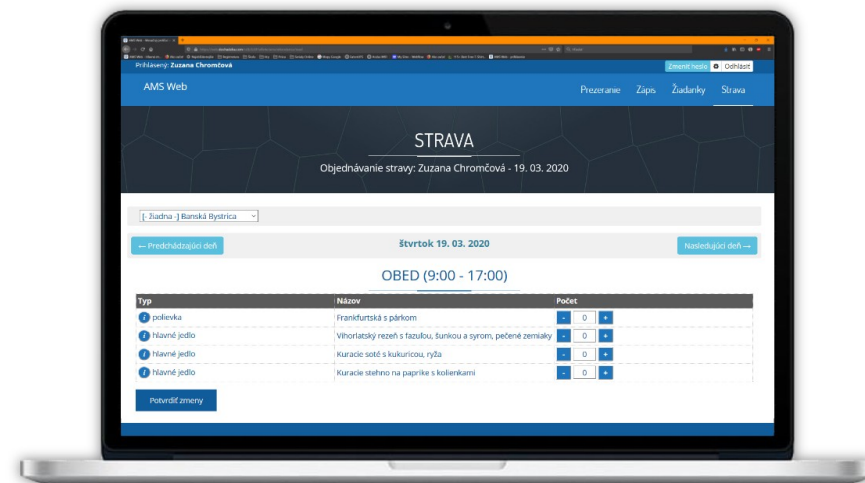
Prihlásený: Zuzana Chromčová

Zmeniť heslo Odhlásiť

AMS Web

Prezeranie Zápis Žiadanky Strava

STRAVA

Objednávanie stravy: Zuzana Chromčová - 19. 03. 2020

[- Žiadna -] Banská Bystrica

← Predchádzajúci deň

štvrtok 19. 03. 2020

Nasledujúci deň →

OBED (9:00 - 17:00)

| Typ | Názov | Počet |
|---|---|---|
| polievka | Frankfurtská s párkom | - 0 + |
| hlavné jedlo | Vihorlatský rezeň s fazuľou, šunkou a syrom, pečené zemiaky | - 0 + |
| hlavné jedlo | Kuracie soté s kukuricou, ryža | - 0 + |
| hlavné jedlo | Kuracie stehno na paprike s kolienkami | - 0 + |

Potvrdiť zmeny